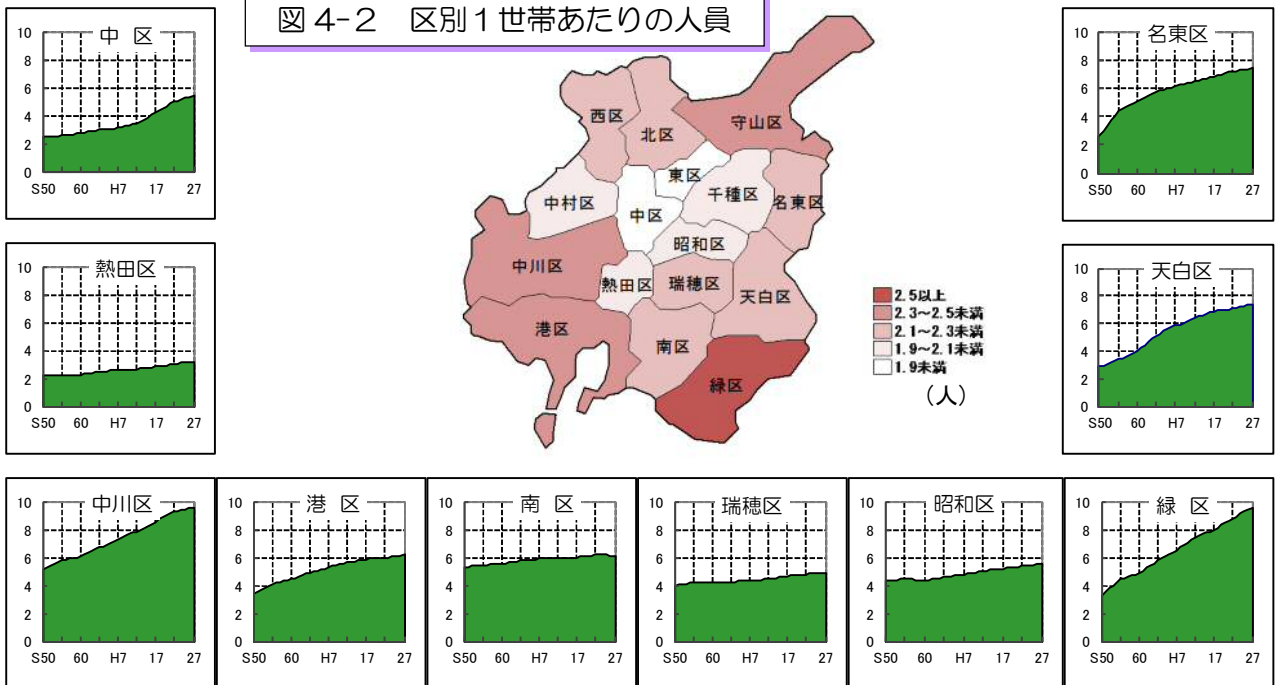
図４-２　区別１世帯あたりの人員

中　区
10
8
6
4
2
0
S50 60 H7 17 27

熱田区
10
8
6
4
2
0
S50 60 H7 17 27

名東区
10
8
6
4
2
0
S50 60 H7 17 27

天白区
10
8
6
4
2
0
S50 60 H7 17 27

西区
北区
守山区
東区
中村区
中区
千種区
名東区
昭和区
中川区
熱田区
瑞穂区
天白区
港区
南区
緑区

2.5以上
2.3～2.5未満
2.1～2.3未満
1.9～2.1未満
1.9未満
（人）

中川区
10
8
6
4
2
0
S50 60 H7 17 27

港　区
10
8
6
4
2
0
S50 60 H7 17 27

南　区
10
8
6
4
2
0
S50 60 H7 17 27

瑞穂区
10
8
6
4
2
0
S50 60 H7 17 27

昭和区
10
8
6
4
2
0
S50 60 H7 17 27

緑　区
10
8
6
4
2
0
S50 60 H7 17 27